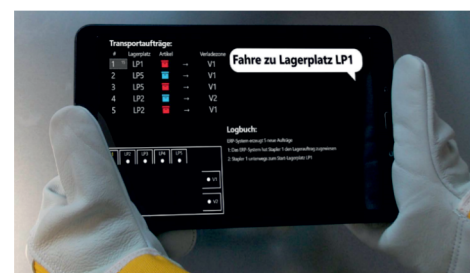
Transportaufträge:

| # | Lagerplatz | Artikel | | Verladezone |
|---|---|---|---|---|
| 1 | LP1 | | → | V1 |
| 2 | LP5 | | → | V1 |
| 3 | LP5 | | → | V1 |
| 4 | LP2 | | → | V2 |
| 5 | LP2 | | → | V1 |

Fahre zu Lagerplatz LP1

Logbuch:
ERP-System erzeugt 5 neue Aufträge
1: Das ERP-System hat Stapler 1 den Lagerauftrag zugewiesen
2: Stapler 1 unterwegs zum Start-Lagerplatz LP1

LP1 LP2 LP3 LP4 LP5

V1

V2